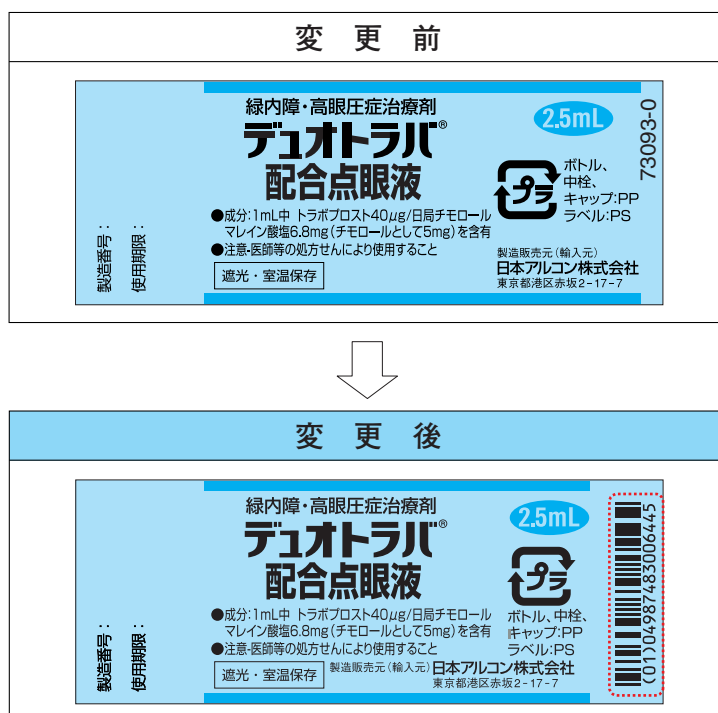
変 更 前

製造番号：

使用期限：

緑内障・高眼圧症治療剤
デュオトラバ®
配合点眼液

2.5mL

73093-0

●成分：1mL中 トラボプロスト40μg/日局チモロールマレイン酸塩6.8mg（チモロールとして5mg）を含有
●注意-医師等の処方せんにより使用すること

遮光・室温保存

プラ

ボトル、中栓、キャップ:PP
ラベル:PS

製造販売元（輸入元）
日本アルコン株式会社
東京都港区赤坂2-17-7

変 更 後

製造番号：

使用期限：

緑内障・高眼圧症治療剤
デュオトラバ®
配合点眼液

2.5mL

●成分：1mL中 トラボプロスト40μg/日局チモロールマレイン酸塩6.8mg（チモロールとして5mg）を含有
●注意-医師等の処方せんにより使用すること

遮光・室温保存

プラ

ボトル、中栓、キャップ:PP
ラベル:PS

製造販売元（輸入元）日本アルコン株式会社
東京都港区赤坂2-17-7

(01)04987483006445